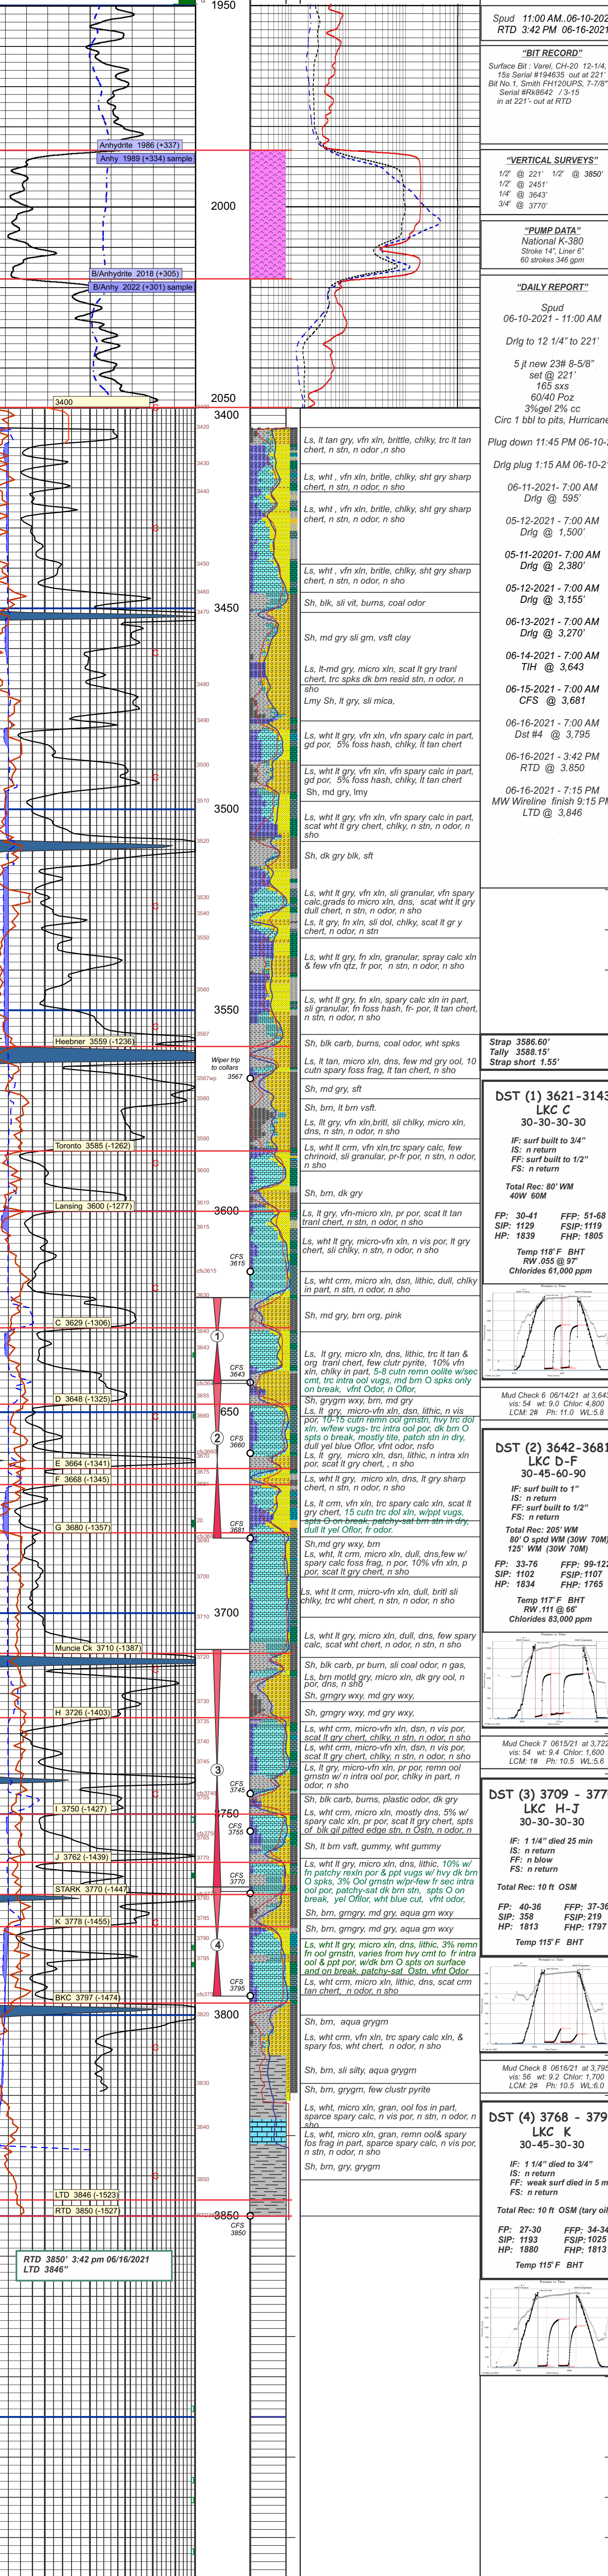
1950

Anhydrite 1986 (+337)
Anhy 1989 (+334) sample

2000

B/Anhydrite 2018 (+305)
B/Anhy 2022 (+301) sample

2050

3400

Spud 11:00 AM..06-10-202
RTD 3:42 PM 06-16-2021

"BIT RECORD"
Surface Bit : Varel, CH-20 12-1/4, 15s Serial #194635 out at 221'
Bit No.1, Smith FH120UPS, 7-7/8" Serial #Rk8642 / 3-15 in at 221'- out at RTD

"VERTICAL SURVEYS"
1/2' @ 221' 1/2' @ 3850'
1/2' @ 2451'
1/4' @ 3643'
3/4' @ 3770'

"PUMP DATA"
National K-380
Stroke 14", Liner 6"
60 strokes 346 gpm

"DAILY REPORT"
Spud
06-10-2021 - 11:00 AM

Drlg to 12 1/4" to 221'

5 jt new 23# 8-5/8" set @ 221'
165 sxs
60/40 Poz
3%gel 2% cc
Circ 1 bbl to pits, Hurricane

Plug down 11:45 PM 06-10-2

Drlg plug 1:15 AM 06-10-2

06-11-2021- 7:00 AM
Drlg @ 595'

05-12-2021 - 7:00 AM
Drlg @ 1,500'

05-11-20201- 7:00 AM
Drlg @ 2,380'

05-12-2021 - 7:00 AM
Drlg @ 3,155'

06-13-2021 - 7:00 AM
Drlg @ 3,270'

06-14-2021 - 7:00 AM
TIH @ 3,643

06-15-2021 - 7:00 AM
CFS @ 3,681

06-16-2021 - 7:00 AM
Dst #4 @ 3,795

06-16-2021 - 3:42 PM
RTD @ 3.850

06-16-2021 - 7:15 PM
MW Wireline finish 9:15 PM
LTD @ 3,846

3400
Ls, lt tan gry, vfn xln, brittle, chlky, trc lt tan chert, n stn, n odor ,n sho
Ls, wht , vfn xln, britle, chlky, sht gry sharp chert, n stn, n odor, n sho
Ls, wht , vfn xln, britle, chlky, sht gry sharp chert, n stn, n odor, n sho
Ls, wht , vfn xln, britle, chlky, sht gry sharp chert, n stn, n odor, n sho
3450
Sh, blk, sli vit, burns, coal odor
Sh, md gry sli grn, vsft clay
Ls, lt-md gry, micro xln, scat lt gry tranl chert, trc spks dk brn resid stn, n odor, n sho
Lmy Sh, lt gry, sli mica,
Ls, wht lt gry, vfn xln, vfn spary calc in part, gd por, 5% foss hash, chlky, lt tan chert
Ls, wht lt gry, vfn xln, vfn spary calc in part, gd por, 5% foss hash, chlky, lt tan chert
Sh, md gry, lmy
3500
Ls, wht lt gry, vfn xln, vfn spary calc in part, scat wht lt gry chert, chlky, n stn, n odor, n sho
Sh, dk gry blk, sft
Ls, wht lt gry, vfn xln, sli granular, vfn spary calc,grads to micro xln, dns, scat wht lt gry dull chert, n stn, n odor, n sho
Ls, lt gry, fn xln, sli dol, chlky, scat lt gr y chert, n odor, n stn
Ls, wht lt gry, fn xln, granular, spray calc xln & few vfn qtz, fr por, n stn, n odor, n sho
3550
Ls, wht lt gry, fn xln, spary calc xln in part, sli granular, fn foss hash, fr- por, lt tan chert, n stn, n odor, n sho
Heebner 3559 (-1236)
Sh, blk carb, burns, coal odor, wht spks
Wiper trip to collars 3567
Ls, lt tan, micro xln, dns, few md gry ool, 10 cutn spary foss frag, lt tan chert, n sho
Sh, md gry, sft
Sh, brn, lt brn vsft.
Ls, lt gry, vfn xln,britl, sli chlky, micro xln, dns, n stn, n odor, n sho
Toronto 3585 (-1262)
Ls, wht lt crm, vfn xln,trc spary calc, few chrinoid, sli granular, pr-fr por, n stn, n odor, n sho
Sh, brn, dk gry
Lansing 3600 (-1277)
3600
Ls, lt gry, vfn-micro xln, pr por, scat lt tan tranl chert, n stn, n odor, n sho
CFS 3615
Ls, wht lt gry, micro-vfn xln, n vis por, lt gry chert, sli chlky, n stn, n odor, n sho
Ls, wht crm, micro xln, dsn, lithic, dull, chlky in part, n stn, n odor, n sho
C 3629 (-1306)
Sh, md gry, brn org, pink
1
CFS 3643
Ls, lt gry, micro xln, dns, lithic, trc lt tan & org tranl chert, few clutr pyrite, 10% vfn xln, chlky in part, 5-8 cutn remn oolite w/sec cmt, trc intra ool vugs, md brn O spks only on break, vfnt Odor, n Oflor,
D 3648 (-1325)
650
Sh, grygrn wxy, brn, md gry
Ls, lt gry, micro-vfn xln, dsn, lithic, n vis por, 10-15 cutn remn ool grnstn, hvy trc dol xln, w/few vugs- trc intra ool por, dk brn O spts o break, mostly tite, patch stn in dry, dull let blue Oflor, vfnt odor, nsfo
2
CFS 3660
E 3664 (-1341)
F 3668 (-1345)
Ls, lt gry, micro xln, dsn, lithic, n intra xln por, scat lt gry chert, , n sho
Ls, wht lt gry, micro xln, dns, lt gry sharp chert, n stn, n odor, n sho
Ls, lt crm, vfn xln, trc spary calc xln, scat lt gry chert, 15 cutn trc dol xln, w/ppt vugs, spts O on break, patchy-sat brn stn in dry, dull lt yel Oflor, fr odor.
G 3680 (-1357)
CFS 3681
Sh,md gry wxy, brn
Ls, wht, lt crm, micro xln, dull, dns,few w/ spary calc foss frag, n por, 10% vfn xln, p por, scat lt gry chert, n sho
Ls, wht lt crm, micro-vfn xln, dull, britl sli chlky, trc wht chert, n stn, n odor, n sho
3700
Ls, wht lt gry, micro xln, dull, dns, few spary calc, scat wht chert, n odor, n stn, n sho
Muncie Ck 3710 (-1387)
Sh, blk carb, pr burn, sli coal odor, n gas,
Sh, brn motld gry, micro xln, dk gry ool, n por, dns, n sho
H 3726 (-1403)
Sh, grngry wxy, md gry wxy,
Sh, grngry wxy, md gry wxy,
Ls, wht crm, micro-vfn xln, dsn, n vis por, scat lt gry chert, chlky, n stn, n odor, n sho
Ls, wht crm, micro-vfn xln, dsn, n vis por, scat lt gry chert, chlky, n stn, n odor, n sho
3
CFS 3745
Ls, lt gry, micro-vfn xln, pr por, remn ool grnstn w/ n intra ool por, chlky in part, n odor, n sho
I 3750 (-1427)
750
Sh, blk carb, burns, plastic odor, dk gry
CFS 3755
Ls, wht crm, micro xln, mostly dns, 5% w/ spary calc xln, pr por, scat lt gry chert, spts of blk gil pitted edge stn, n Ostn, n odor, n
Sh, lt brn vsft, gummy, wht gummy
J 3762 (-1439)
Ls, wht lt gry, micro xln, dns, lithic, 10% w/ fn patchy rexin por & ppt vugs w/ hvy dk brn O spks, 3% Ooi grnstn w/pr-few fr sec intra ool por, patchy-sat dk brn stn, spts O on break, yel Oflor, wht blue cut, vfnt odor,
STARK 3770 (-1447)
CFS 3770
K 3778 (-1455)
Sh, brn, grngry, md gry, aqua grn wxy
Sh, brn, grngry, md gry, aqua grn wxy
4
Ls, wht lt gry, micro xln, dns, lithic, 3% remn fn ool grnstn, varies from hvy cmt to fr intra ool & ppt por, w/dk brn O spts on surface and on break, patchy-sat Ostn, vfnt Odor
CFS 3795
Ls, wht crm, micro xln, dns, lithic, dns, scat crm tan chert, n odor, n sho
BKC 3797 (-1474)
3800
Sh, brn, aqua grygrn
Ls, wht crm, vfn xln, trc spary calc xln, & spary fos, n odor, n sho
Sh, brn, sli silty, aqua grygrn
Sh, brn, grygrn, few clustr pyrite
Ls, wht, micro xln, gran, ool fos in part, sparce spary calc, n vis por, n stn, n odor, n sho
Ls, wht, micro xln, gran, remn ool& spary fos frag in part, sparce spary calc, n vis por, n stn, n odor, n sho
Sh, brn, gry, grygrn
LTD 3846 (-1523)
RTD 3850 (-1527)
3850
CFS 3850

RTD 3850' 3:42 pm 06/16/2021
LTD 3846"

Strap 3586.60'
Tally 3588.15'
Strap short 1.55'

DST (1) 3621-3643
LKC C
30-30-30-30
IF: surf built to 3/4"
IS: n return
FF: surf built to 1/2"
FS: n return
Total Rec: 80' WM
40W 60M
FP: 30-41 FFP: 51-68
SIP: 1129 FSIP: 1119
HP: 1839 FHP: 1805
Temp 118°F BHT
RW .055 @ 97°
Chlorides 61,000 ppm

Mud Check 6 06/14/21 at 3,643
vis: 54 wt: 9.0 Chlor: 4,800
LCM: 2# Ph: 11.0 WL:5.8

DST (2) 3642-3681
LKC D-F
30-45-60-90
IF: surf built to 1"
IS: n return
FF: surf built to 1/2"
FS: n return
Total Rec: 205' WM
80' O sptd WM (30W 70M)
125' WM (30W 70M)
FP: 33-76 FFP: 99-122
SIP: 1102 FSIP: 1107
HP: 1834 FHP: 1765
Temp 117°F BHT
RW .111 @ 66°
Chlorides 83,000 ppm

Mud Check 7 0615/21 at 3,722
vis: 54 wt: 9.4 Chlor: 1,600
LCM: 1# Ph: 10.5 WL:5.6

DST (3) 3709 - 3770
LKC H-J
30-30-30-30
IF: 1 1/4" died 25 min
IS: n return
FF: n blow
FS: n return
Total Rec: 10 ft OSM
FP: 40-36 FFP: 37-36
SIP: 358 FSIP: 219
HP: 1813 FHP: 1797
Temp 115°F BHT

Mud Check 8 0616/21 at 3,795
vis: 56 wt: 9.2 Chlor: 1,700
LCM: 2# Ph: 10.5 WL:6.0

DST (4) 3768 - 379
LKC K
30-45-30-30
IF: 1 1/4" died to 3/4"
IS: n return
FF: weak surf died in 5 m
FS: n return
Total Rec: 10 ft OSM (tary oil
FP: 27-30 FFP: 34-34
SIP: 1193 FSIP: 1025
HP: 1880 FHP: 1813
Temp 115°F BHT